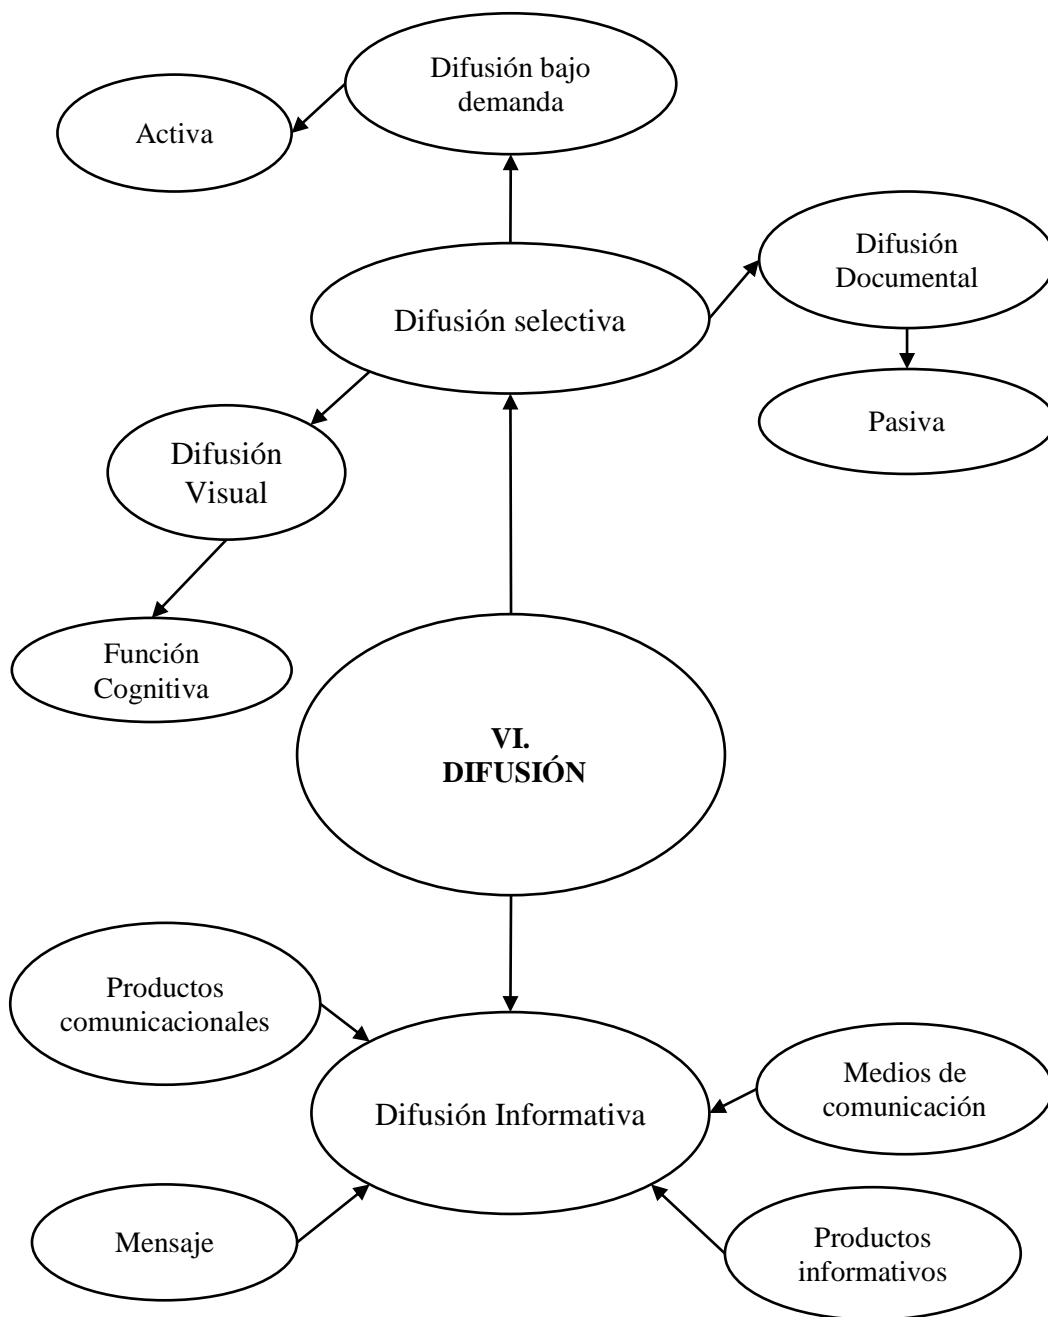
Difusión bajo demanda

Activa

Difusión Documental

Difusión selectiva

Pasiva

Difusión Visual

Función Cognitiva

VI.
DIFUSIÓN

Productos comunicacionales

Medios de comunicación

Difusión Informativa

Mensaje

Productos informativos